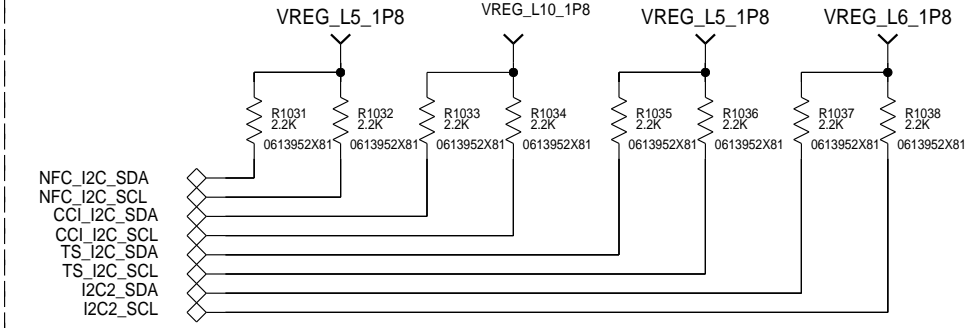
VREG_L5_1P8
VREG_L10_1P8
VREG_L5_1P8
VREG_L6_1P8

R1031
2.2K
0613952X81

R1032
2.2K
0613952X81

R1033
2.2K
0613952X81

R1034
2.2K
0613952X81

R1035
2.2K
0613952X81

R1036
2.2K
0613952X81

R1037
2.2K
0613952X81

R1038
2.2K
0613952X81

NFC_I2C_SDA
NFC_I2C_SCL
CCI_I2C_SDA
CCI_I2C_SCL
TS_I2C_SDA
TS_I2C_SCL
I2C2_SDA
I2C2_SCL